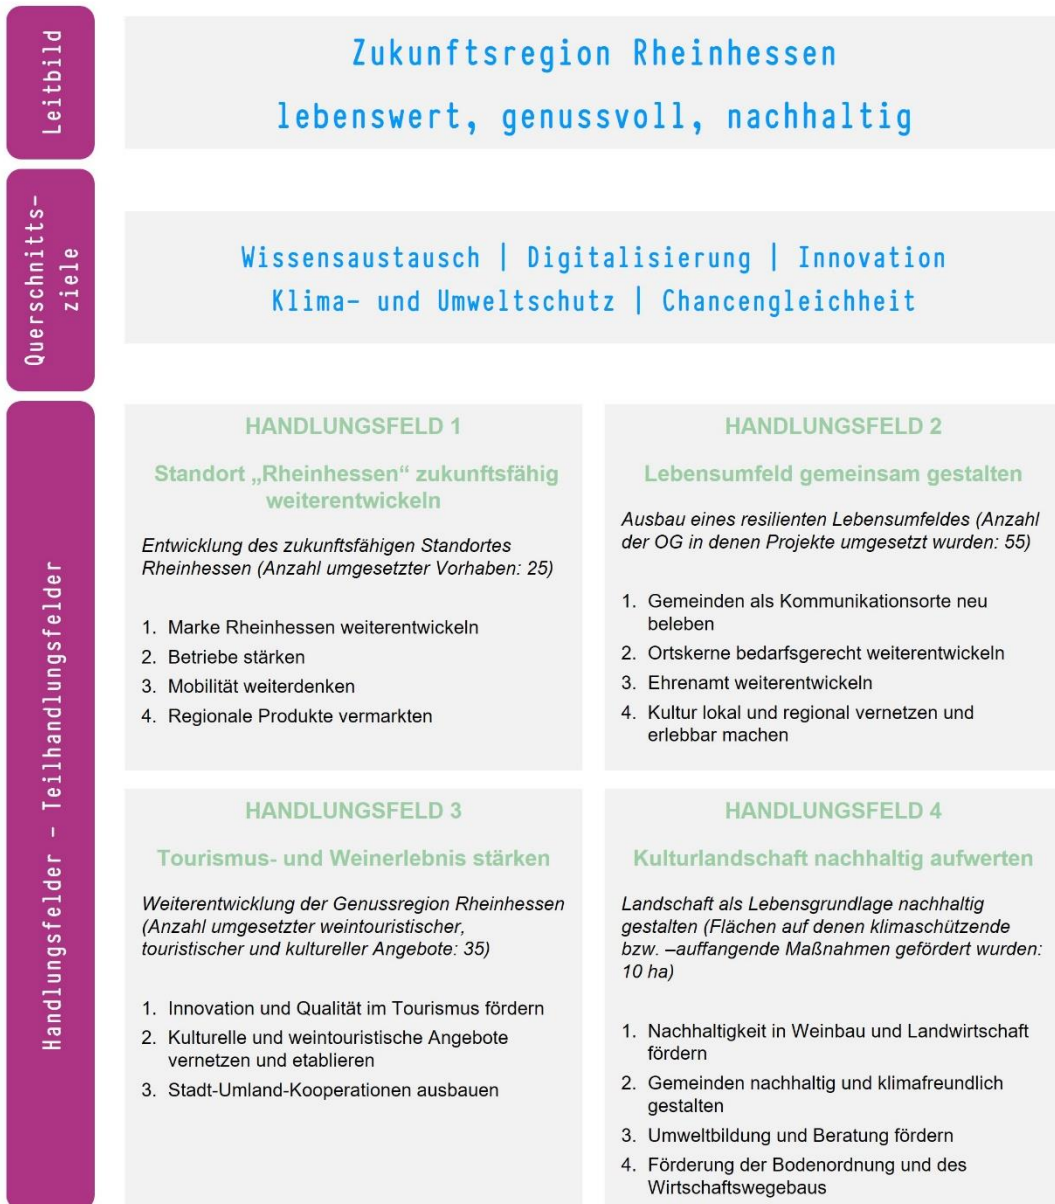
Leitbild

Zukunftsregion Rheinhessen
lebenswert, genussvoll, nachhaltig

Querschnittsziele

Wissensaustausch | Digitalisierung | Innovation
Klima- und Umweltschutz | Chancengleichheit

Handlungsfelder – Teilhandlungsfelder

HANDLUNGSFELD 1

Standort „Rheinhessen" zukunftsfähig weiterentwickeln

Entwicklung des zukunftsfähigen Standortes Rheinhessen (Anzahl umgesetzter Vorhaben: 25)

1. Marke Rheinhessen weiterentwickeln
2. Betriebe stärken
3. Mobilität weiterdenken
4. Regionale Produkte vermarkten

HANDLUNGSFELD 2

Lebensumfeld gemeinsam gestalten

Ausbau eines resilienten Lebensumfeldes (Anzahl der OG in denen Projekte umgesetzt wurden: 55)

1. Gemeinden als Kommunikationsorte neu beleben
2. Ortskerne bedarfsgerecht weiterentwickeln
3. Ehrenamt weiterentwickeln
4. Kultur lokal und regional vernetzen und erlebbar machen

HANDLUNGSFELD 3

Tourismus- und Weinerlebnis stärken

Weiterentwicklung der Genussregion Rheinhessen (Anzahl umgesetzter weintouristischer, touristischer und kultureller Angebote: 35)

1. Innovation und Qualität im Tourismus fördern
2. Kulturelle und weintouristische Angebote vernetzen und etablieren
3. Stadt-Umland-Kooperationen ausbauen

HANDLUNGSFELD 4

Kulturlandschaft nachhaltig aufwerten

Landschaft als Lebensgrundlage nachhaltig gestalten (Flächen auf denen klimaschützende bzw. –auffangende Maßnahmen gefördert wurden: 10 ha)

1. Nachhaltigkeit in Weinbau und Landwirtschaft fördern
2. Gemeinden nachhaltig und klimafreundlich gestalten
3. Umweltbildung und Beratung fördern
4. Förderung der Bodenordnung und des Wirtschaftswegebaus